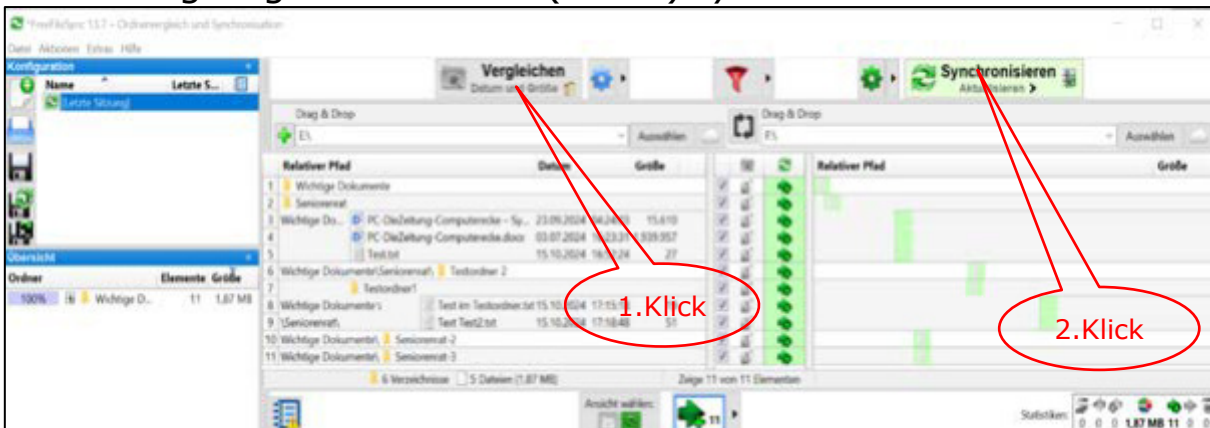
FreeFileSync 13.7 – Ordnervergleich und Synchronisation

Datei Aktionen Extras Hilfe

Konfiguration

Name Letzte S...

[Letzte Sitzung]

Vergleichen
Datum und Größe

Synchronisieren
Aktualisieren >

Drag & Drop
E:\
Auswählen

Drag & Drop
F:\
Auswählen

| | Relativer Pfad | | Datum | Größe |
|---|---|---|---|---|
| 1 | Wichtige Dokumente | | | |
| 2 | Seniorenrat | | | |
| 3 | Wichtige Do... | PC-DieZeitung-Computerecke – Sy... | 23.09.2024 | 15.610 |
| 4 | | PC-DieZeitung-Computerecke.docx | 03.07.2024 | 1.939.557 |
| 5 | | Test.txt | 15.10.2024 | 27 |
| 6 | Wichtige Dokumente\Seniorenrat\ | Testordner 2 | | |
| 7 | | Testordner1 | | |
| 8 | Wichtige Dokumente\ | Test im Testordner.txt | 15.10.2024 17:15 | |
| 9 | \Seniorenrat\ | Text Test2.txt | 15.10.2024 17:18:48 | 51 |
| 10 | Wichtige Dokumente\ | Seniorenrat-2 | | |
| 11 | Wichtige Dokumente\ | Seniorenrat-3 | | |

Relativer Pfad
Größe

6 Verzeichnisse 5 Dateien (1,87 MB)
Zeige 11 von 11 Elementen

Übersicht

| Ordner | | Elemente | Größe |
|---|---|---|---|
| 100% | Wichtige D... | 11 | 1,87 MB |

Ansicht wählen:

11

Statistiken: 0 0 0 1,87 MB 11 0 0

1.Klick

2.Klick